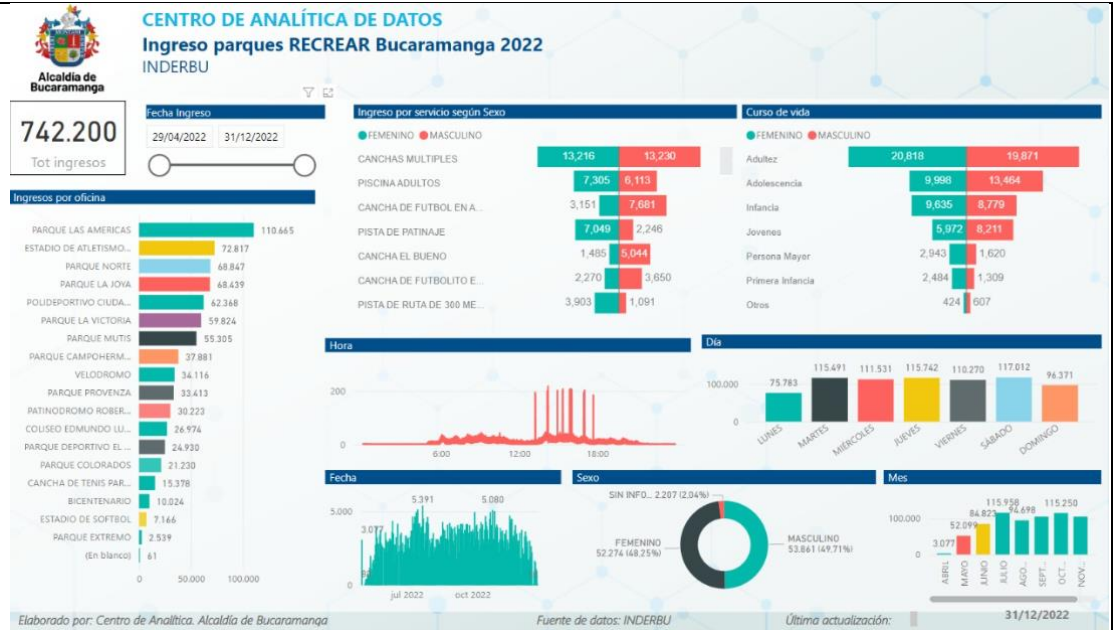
Alcaldía de Bucaramanga

CENTRO DE ANALÍTICA DE DATOS
Ingreso parques RECREAR Bucaramanga 2022
INDERBU

742.200
Tot ingresos

Fecha Ingreso
29/04/2022 31/12/2022

Ingresos por oficina
| | |
|---|---|
| PARQUE LAS AMERICAS | 110.665 |
| ESTADIO DE ATLETISMO... | 72.817 |
| PARQUE NORTE | 68.847 |
| PARQUE LA JOYA | 68.439 |
| POLIDEPORTIVO CIUDA... | 62.368 |
| PARQUE LA VICTORIA | 59.824 |
| PARQUE MUTIS | 55.305 |
| PARQUE CAMPOHERM... | 37.881 |
| VELODROMO | 34.116 |
| PARQUE PROVENZA | 33.413 |
| PATINODROMO ROBER... | 30.223 |
| COLISEO EDMUNDO LU... | 26.974 |
| PARQUE DEPORTIVO EL ... | 24.930 |
| PARQUE COLORADOS | 21.230 |
| CANCHA DE TENIS PAR... | 15.378 |
| BICENTENARIO | 10.024 |
| ESTADIO DE SOFTBOL | 7.166 |
| PARQUE EXTREMO | 2.539 |
| (En blanco) | 61 |
0 50.000 100.000

Ingreso por servicio según Sexo
FEMENINO MASCULINO
| | FEMENINO | MASCULINO |
|---|---|---|
| CANCHAS MULTIPLES | 13,216 | 13,230 |
| PISCINA ADULTOS | 7,305 | 6,113 |
| CANCHA DE FUTBOL EN A... | 3,151 | 7,681 |
| PISTA DE PATINAJE | 7,049 | 2,246 |
| CANCHA EL BUENO | 1,485 | 5,044 |
| CANCHA DE FUTBOLITO E... | 2,270 | 3,650 |
| PISTA DE RUTA DE 300 ME... | 3,903 | 1,091 |

Curso de vida
FEMENINO MASCULINO
| | FEMENINO | MASCULINO |
|---|---|---|
| Adultez | 20,818 | 19,871 |
| Adolescencia | 9,998 | 13,464 |
| Infancia | 9,635 | 8,779 |
| Jovenes | 5,972 | 8,211 |
| Persona Mayor | 2,943 | 1,620 |
| Primera Infancia | 2,484 | 1,309 |
| Otros | 424 | 607 |

Hora
200
0
6:00 12:00 18:00

Día
100.000
| LUNES | MARTES | MIÉRCOLES | JUEVES | VIERNES | SÁBADO | DOMINGO |
|---|---|---|---|---|---|---|
| 75.783 | 115.491 | 111.531 | 115.742 | 110.270 | 117.012 | 96.371 |

Fecha
5.000
3.077
5.391 5.080
0
jul 2022 oct 2022

Sexo
SIN INFO... 2.207 (2,04%)
FEMENINO 52.274 (48,25%)
MASCULINO 53.861 (49,71%)

Mes
100.000
0
| ABRIL | MAYO | JUNIO | JULIO | AGO... | SEPT... | OCT... | NOV... |
|---|---|---|---|---|---|---|---|
| 3.077 | 52.099 | 84.823 | 115.958 | 94.698 | | 115.250 | |

Elaborado por: Centro de Analítica. Alcaldía de Bucaramanga
Fuente de datos: INDERBU
Última actualización:
31/12/2022